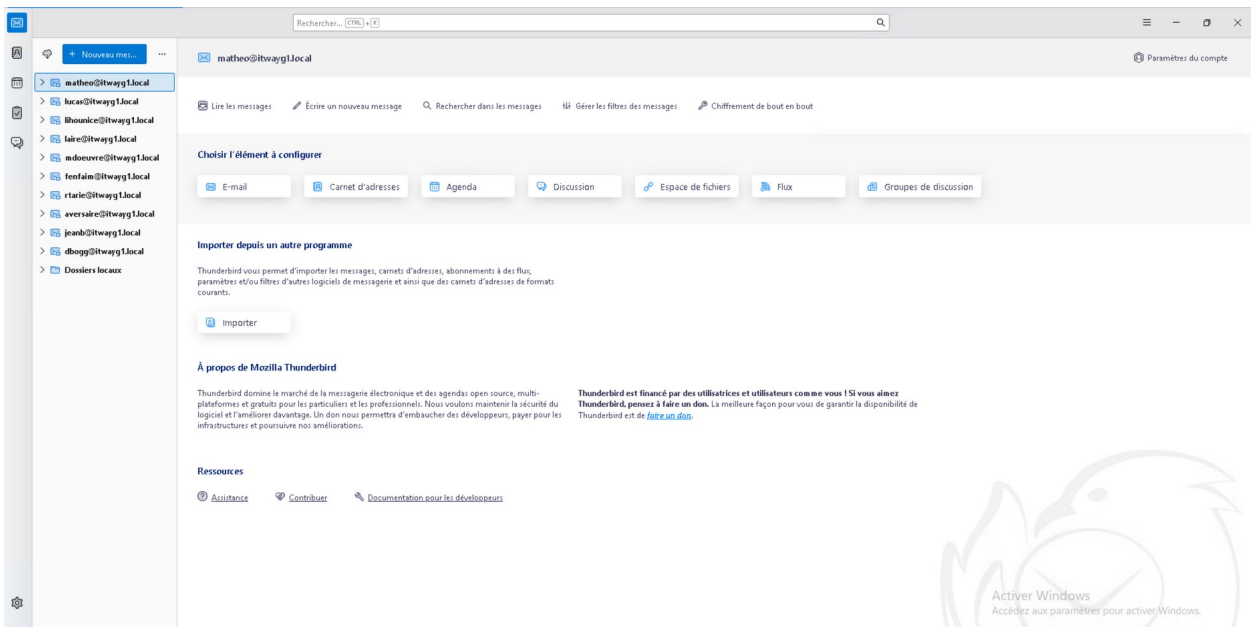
Rechercher... CTRL + K

+ Nouveau mes... ...

matheo@itwayg1.local
lucas@itwayg1.local
lihounice@itwayg1.local
laire@itwayg1.local
mdoeuvre@itwayg1.local
fenfaim@itwayg1.local
rtarie@itwayg1.local
aversaire@itwayg1.local
jeanb@itwayg1.local
dbogg@itwayg1.local
Dossiers locaux

matheo@itwayg1.local

Paramètres du compte

Lire les messages   Écrire un nouveau message   Rechercher dans les messages   Gérer les filtres des messages   Chiffrement de bout en bout

Choisir l'élément à configurer

E-mail   Carnet d'adresses   Agenda   Discussion   Espace de fichiers   Flux   Groupes de discussion

Importer depuis un autre programme

Thunderbird vous permet d'importer les messages, carnets d'adresses, abonnements à des flux, paramètres et/ou filtres d'autres logiciels de messagerie et ainsi que des carnets d'adresses de formats courants.

Importer

À propos de Mozilla Thunderbird

Thunderbird domine le marché de la messagerie électronique et des agendas open source, multi-plateformes et gratuits pour les particuliers et les professionnels. Nous voulons maintenir la sécurité du logiciel et l'améliorer davantage. Un don nous permettra d'embaucher des développeurs, payer pour les infrastructures et poursuivre nos améliorations.

Thunderbird est financé par des utilisatrices et utilisateurs comme vous ! Si vous aimez Thunderbird, pensez à faire un don. La meilleure façon pour vous de garantir la disponibilité de Thunderbird est de faire un don.

Ressources

Assistance   Contribuer   Documentation pour les développeurs

Activer Windows
Accédez aux paramètres pour activer Windows.